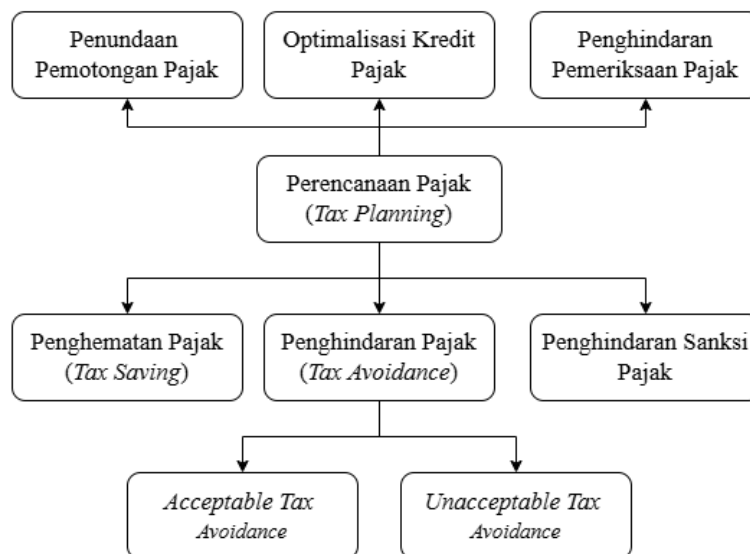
Penundaan Pemotongan Pajak

Optimalisasi Kredit Pajak

Penghindaran Pemeriksaan Pajak

Perencanaan Pajak (*Tax Planning*)

Penghematan Pajak (*Tax Saving*)

Penghindaran Pajak (*Tax Avoidance*)

Penghindaran Sanksi Pajak

*Acceptable Tax Avoidance*

*Unacceptable Tax Avoidance*